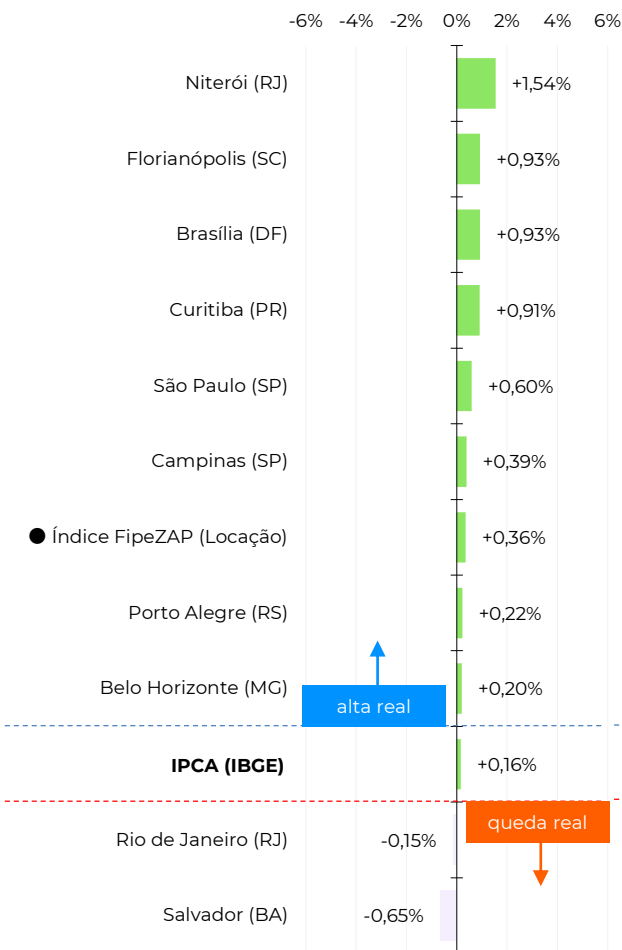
-6% -4% -2% 0% 2% 4% 6%

Niterói (RJ) +1,54%

Florianópolis (SC) +0,93%

Brasília (DF) +0,93%

Curitiba (PR) +0,91%

São Paulo (SP) +0,60%

Campinas (SP) +0,39%

● Índice FipeZAP (Locação) +0,36%

Porto Alegre (RS) +0,22%

Belo Horizonte (MG) +0,20%

alta real

**IPCA (IBGE)** +0,16%

queda real

Rio de Janeiro (RJ) -0,15%

Salvador (BA) -0,65%